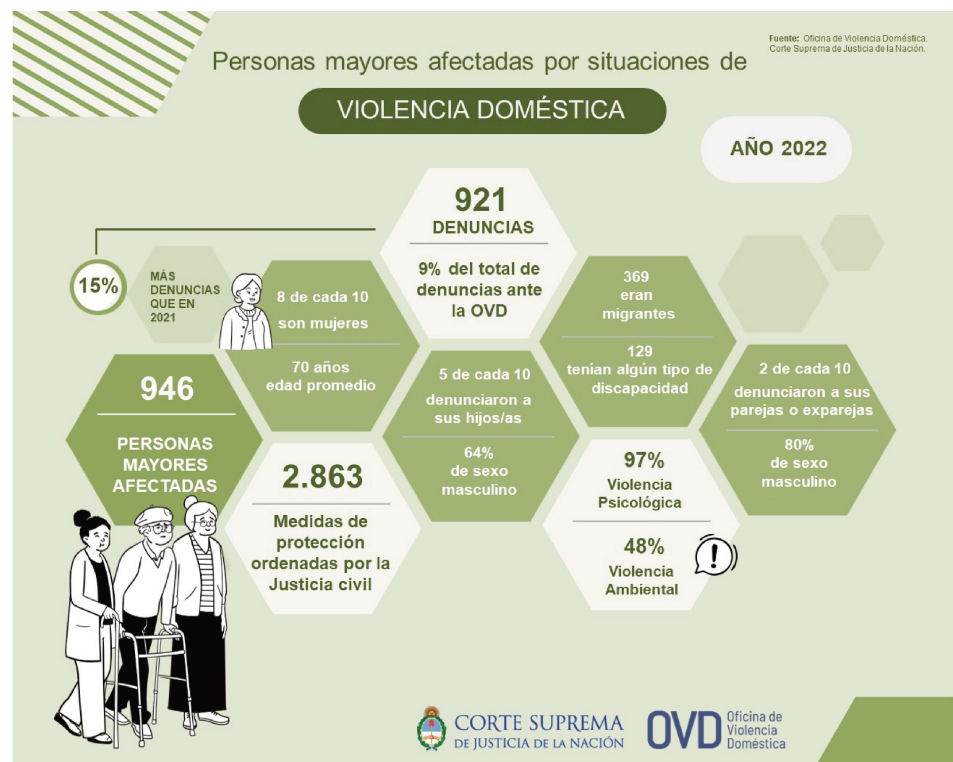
Fuente: Oficina de Violencia Doméstica. Corte Suprema de Justicia de la Nación.

Personas mayores afectadas por situaciones de

VIOLENCIA DOMÉSTICA

AÑO 2022

921
DENUNCIAS

9% del total de denuncias ante la OVD

15%

MÁS DENUNCIAS QUE EN 2021

8 de cada 10 son mujeres

70 años edad promedio

946

PERSONAS MAYORES AFECTADAS

2.863

Medidas de protección ordenadas por la Justicia civil

5 de cada 10 denunciaron a sus hijos/as

64% de sexo masculino

369 eran migrantes

129 tenían algún tipo de discapacidad

97% Violencia Psicológica

48% Violencia Ambiental

2 de cada 10 denunciaron a sus parejas o exparejas

80% de sexo masculino

CORTE SUPREMA DE JUSTICIA DE LA NACIÓN

OVD Oficina de Violencia Doméstica